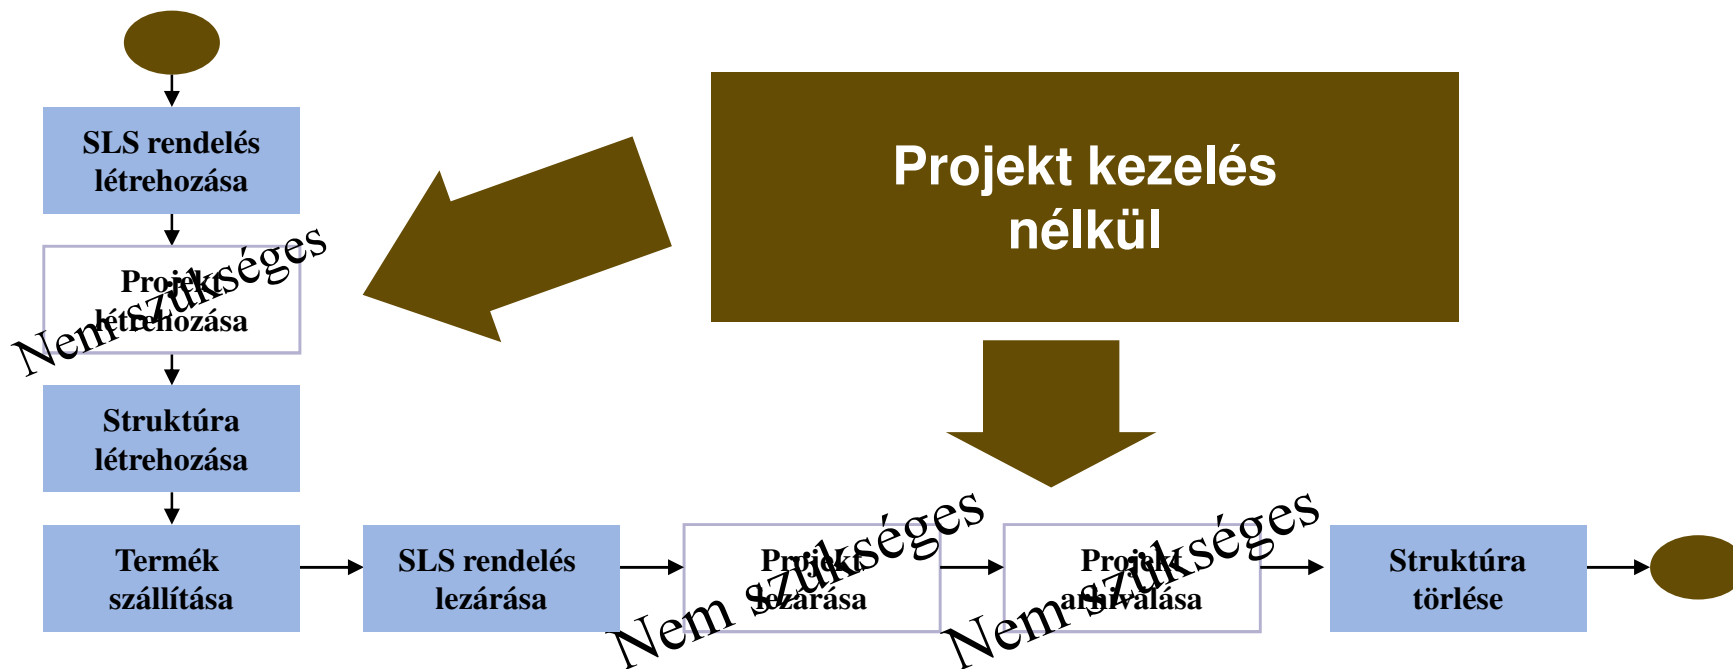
SLS rendelés létrehozása

Projekt létrehozása

Nem szükséges

Struktúra létrehozása

Termék szállítása

SLS rendelés lezárása

Projekt lezárása

Nem szükséges

Projekt archiválása

Nem szükséges

Struktúra törlése

Projekt kezelés nélkül